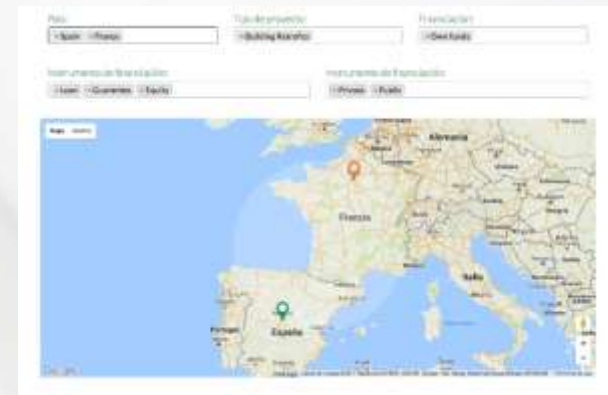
País
× Spain × France

Tipo de proyecto
× Building Retrofits

Financiación
× Own funds

Instrumentos de financiación
× Loan × Guarantee × Equity

Instrumento de financiación
× Private × Public

Mapa Satélite

Alemania

Francia

Italia

España

Portugal

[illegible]